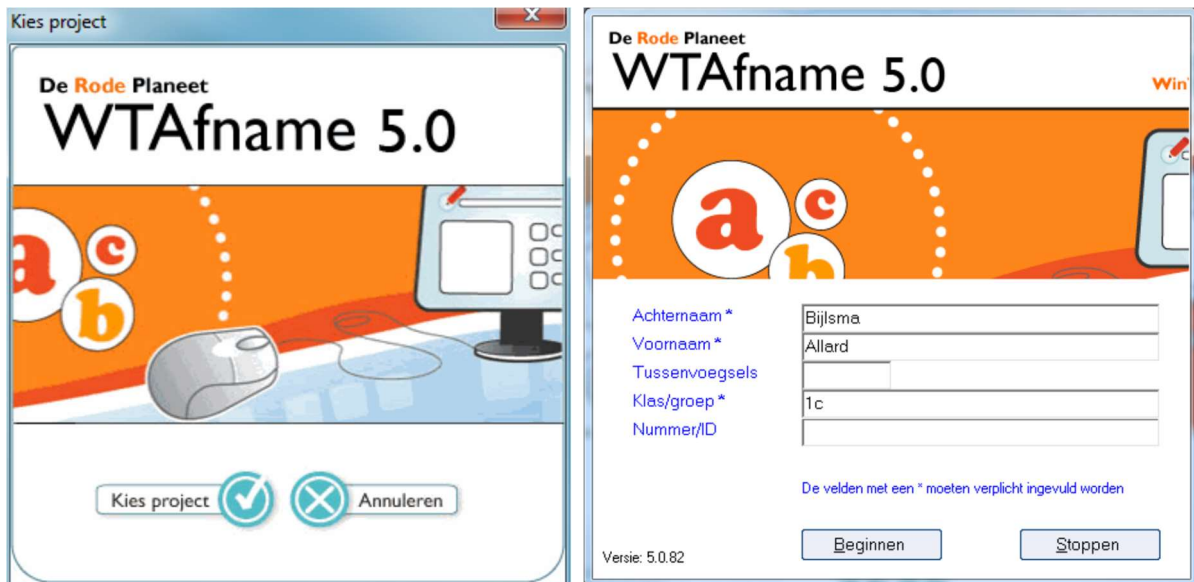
Kies project

De Rode Planeet
WTAfname 5.0

a c b

Kies project
Annuleren

De Rode Planeet
WTAfname 5.0

Win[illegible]

a c b

Achternaam * Bijlsma
Voornaam * Allard
Tussenvoegsels
Klas/groep * 1c
Nummer/ID

De velden met een * moeten verplicht ingevuld worden

Versie: 5.0.82

Beginnen
Stoppen